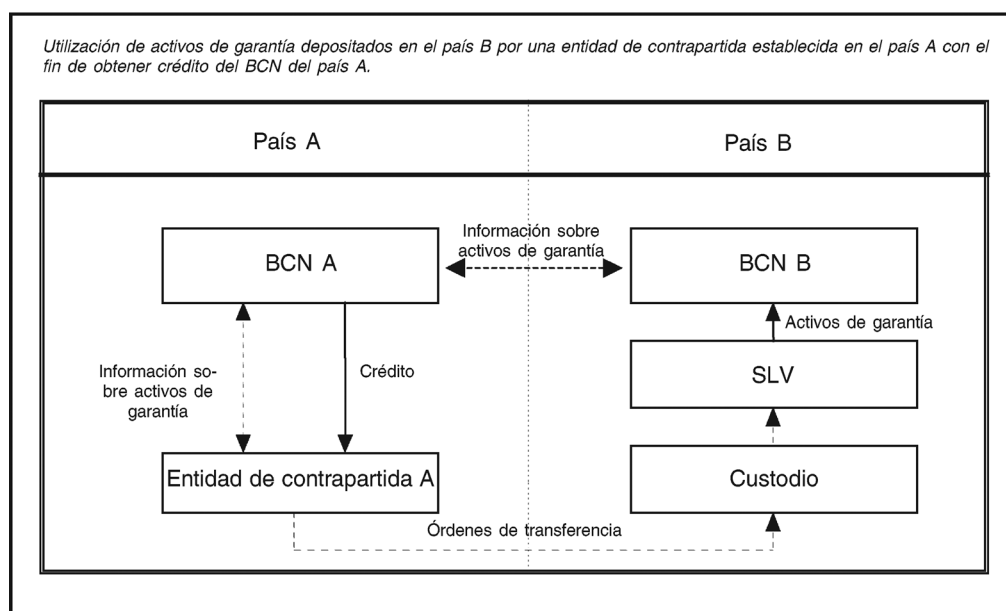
Utilización de activos de garantía depositados en el país B por una entidad de contrapartida establecida en el país A con el fin de obtener crédito del BCN del país A.

País A

País B

Información sobre activos de garantía

BCN A

BCN B

Activos de garantía

Información sobre activos de garantía

Crédito

SLV

Entidad de contrapartida A

Custodio

Órdenes de transferencia